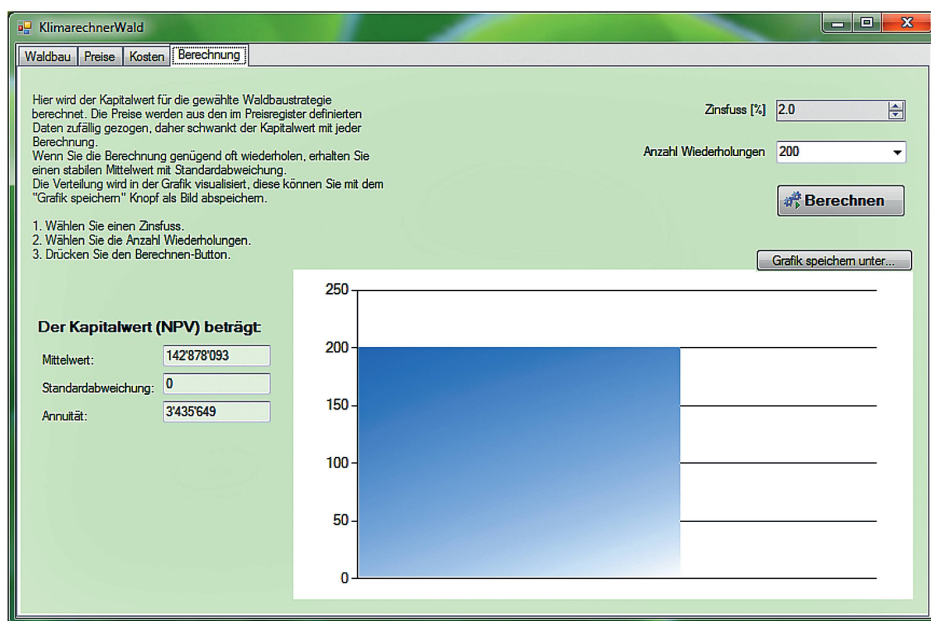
KlimarechnerWald

Waldbau | Preise | Kosten | Berechnung

Hier wird der Kapitalwert für die gewählte Waldbaustrategie berechnet. Die Preise werden aus den im Preisregister definierten Daten zufällig gezogen, daher schwankt der Kapitalwert mit jeder Berechnung.
Wenn Sie die Berechnung genügend oft wiederholen, erhalten Sie einen stabilen Mittelwert mit Standardabweichung.
Die Verteilung wird in der Grafik visualisiert, diese können Sie mit dem "Grafik speichern" Knopf als Bild abspeichern.

1. Wählen Sie einen Zinsfuss.
2. Wählen Sie die Anzahl Wiederholungen.
3. Drücken Sie den Berechnen-Button.

Zinsfuss [%] 2.0

Anzahl Wiederholungen 200

Berechnen

Grafik speichern unter...

Der Kapitalwert (NPV) beträgt:

Mittelwert: 142'878'093

Standardabweichung: 0

Annuität: 3'435'649

250
200
150
100
50
0